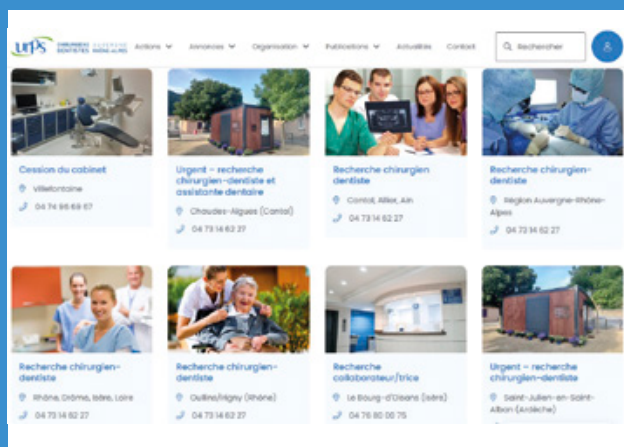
urps CHIRURGIENS DENTISTES AUVERGNE RHÔNE-ALPES

Actions Annonces Organisation Publications Actualités Contact Rechercher

Cession du cabinet

Villefontaine

04 74 96 69 67

Urgent – recherche chirurgien-dentiste et assistante dentaire

Chaudes-Aigues (Cantal)

04 73 14 62 27

Recherche chirurgien dentiste

Cantal, Allier, Ain

04 73 14 62 27

Recherche chirurgien-dentiste

Région Auvergne-Rhône-Alpes

04 73 14 62 27

Recherche chirurgien-dentiste

Rhône, Drôme, Isère, Loire

04 73 14 62 27

Recherche chirurgien-dentiste

Oullins/Irigny (Rhône)

04 73 14 62 27

Recherche collaborateur/trice

Le Bourg-d'Oisans (Isère)

04 76 80 00 75

Urgent – recherche chirurgien-dentiste

Saint-Julien-en-Saint-Alban (Ardèche)